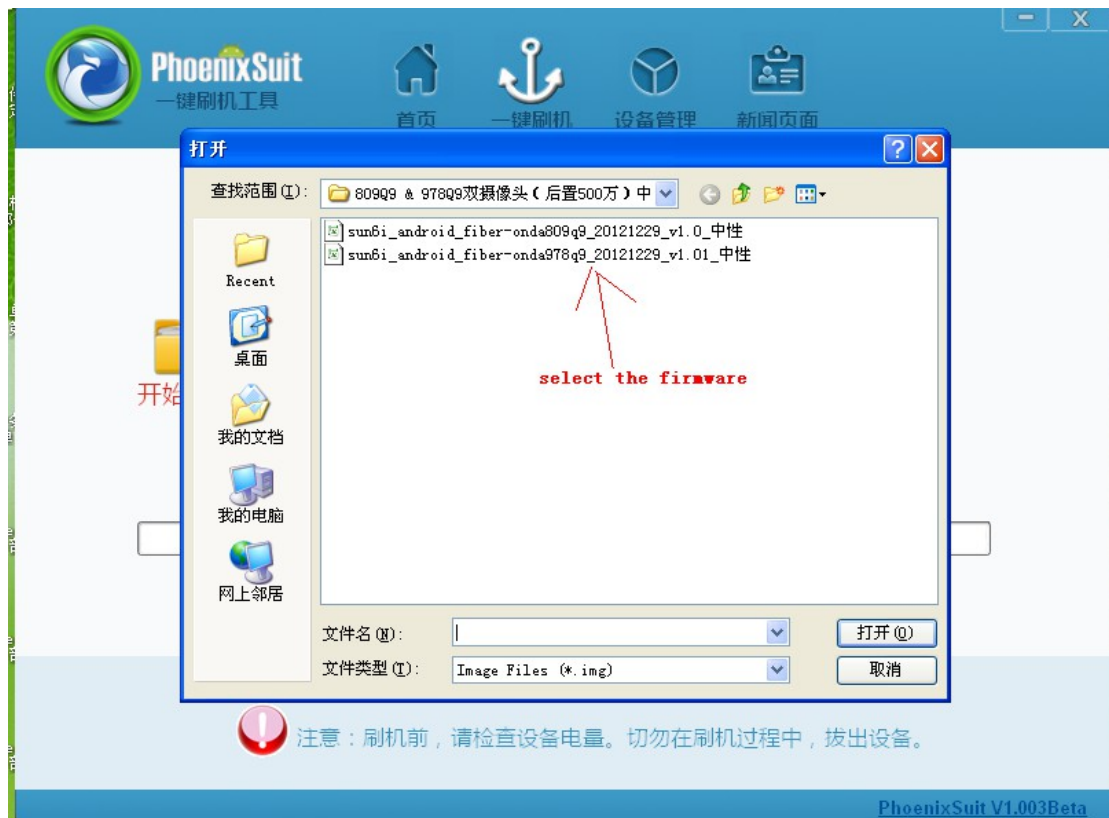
PhoenixSuit
一键刷机工具

首页 一键刷机 设备管理 新闻页面

打开

查找范围(I): 809Q9 & 978Q9双摄像头（后置500万）中

Recent
桌面
我的文档
我的电脑
网上邻居

sun6i_android_fiber-onda809q9_20121229_v1.0_中性
sun6i_android_fiber-onda978q9_20121229_v1.01_中性

select the firmware

文件名(N):
文件类型(T): Image Files (*.img)

打开(O)
取消

开始

注意：刷机前，请检查设备电量。切勿在刷机过程中，拔出设备。

PhoenixSuit V1.003Beta